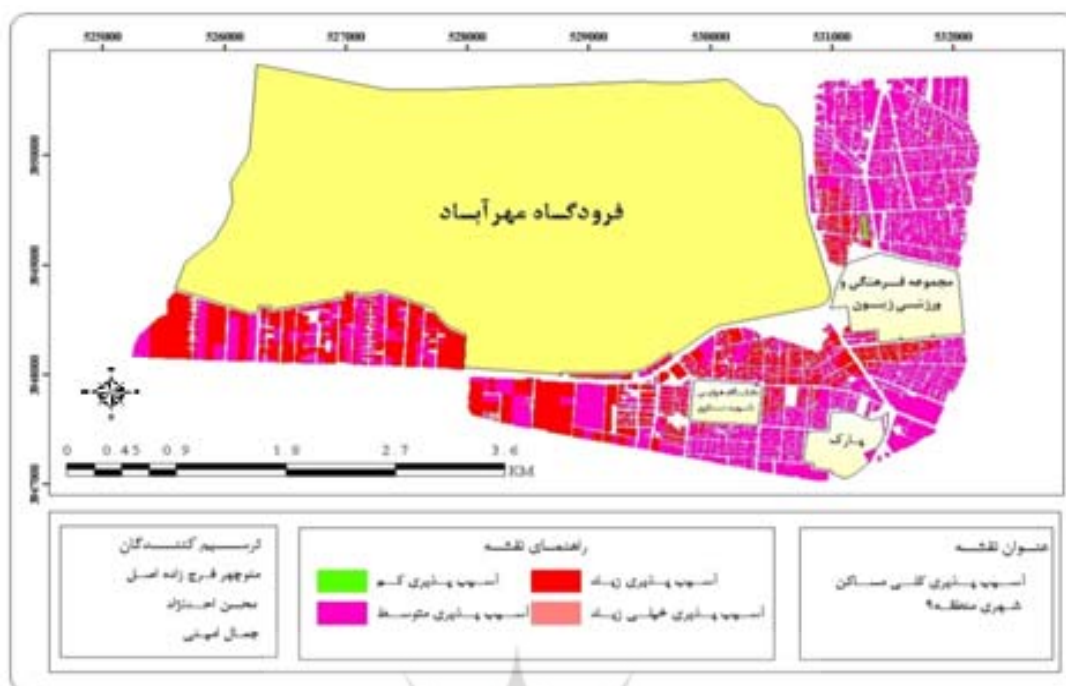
525000 526000 527000 528000 529000 530000 531000 532000

3950000
3949000
3948000
3947000

فرودگاه مهرآباد

مجموعه فرهنگی و ورزشی زیتون

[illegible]

پارک

0 0.45 0.9 1.8 2.7 3.6
KM

ترسیم کنندگان
منوچهر فرج زاده اصل
محسن احدنژاد
جمال امینی

راهنمای نقشه
آسیب پذیری کم
آسیب پذیری زیاد
آسیب پذیری متوسط
آسیب پذیری خیلی زیاد

عنوان نقشه
آسیب پذیری کلی مساکن شهری منطقه۹